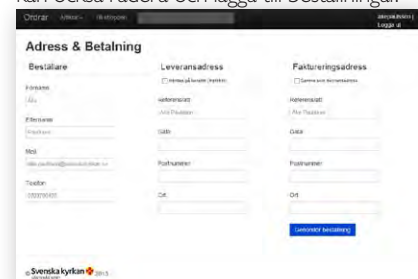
kan sedan radera och lägga till beställningar.

Ordrar Admin Bildtypen

Adress & Betalning

Beställare
Förnamn
Efternamn
Mail
Telefon

Leveransadress
Referensnamn
Gata
Postnummer
Ort

Faktureringsadress
Samma som leveransadress
Referensnamn
Gata
Postnummer
Ort

Genomför beställning

©Svenska kyrkan 2013